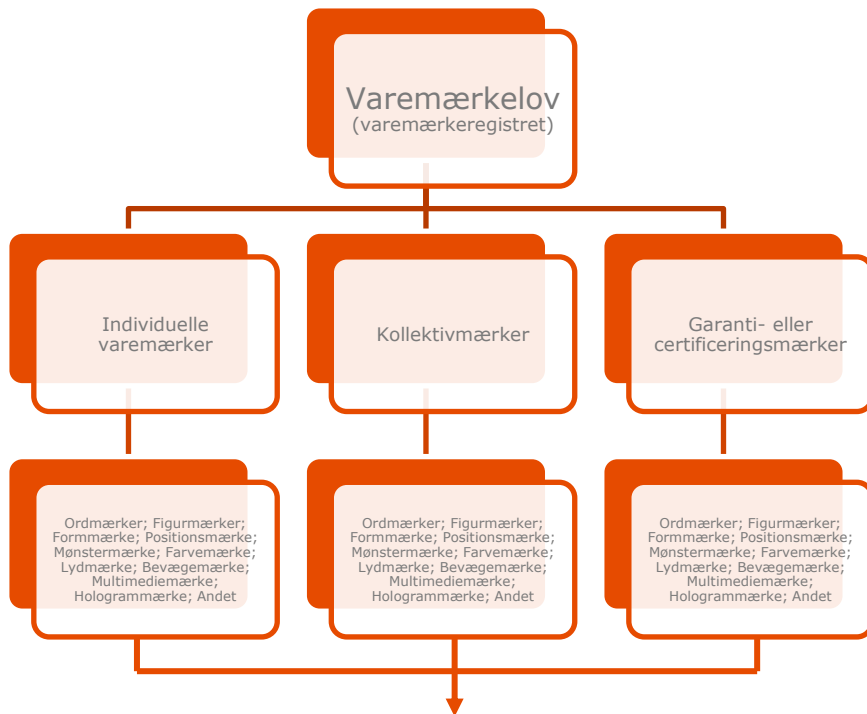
Varemærkelov
(varemærkeregistret)

Individuelle varemærker

Kollektivmærker

Garanti- eller certificeringsmærker

Ordmærker; Figurmærker; Formmærke; Positionsmærke; Mønstermærke; Farvemærke; Lydmærke; Bevægemærke; Multimediemærke; Hologrammærke; Andet

Ordmærker; Figurmærker; Formmærke; Positionsmærke; Mønstermærke; Farvemærke; Lydmærke; Bevægemærke; Multimediemærke; Hologrammærke; Andet

Ordmærker; Figurmærker; Formmærke; Positionsmærke; Mønstermærke; Farvemærke; Lydmærke; Bevægemærke; Multimediemærke; Hologrammærke; Andet